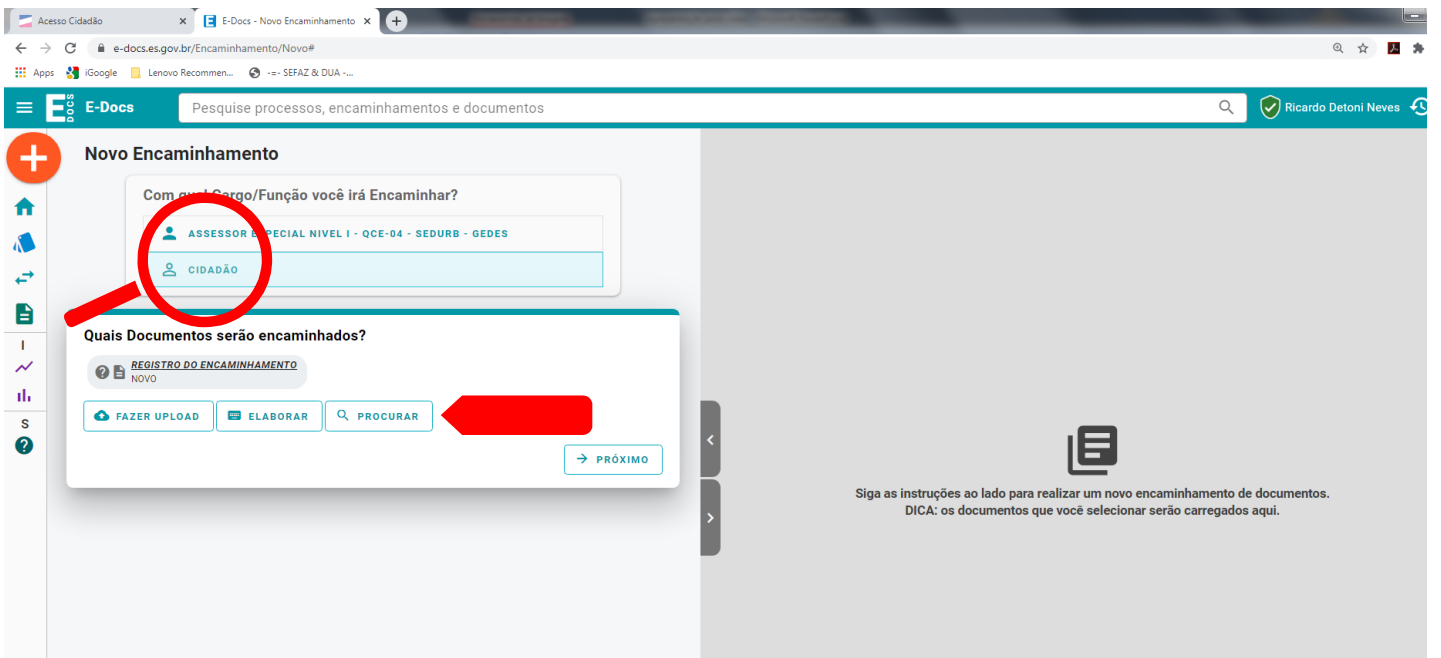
Acesso Cidadão
E-Docs - Novo Encaminhamento
e-docs.es.gov.br/Encaminhamento/Novo#
Apps iGoogle Lenovo Recommen... -=- SEFAZ & DUA -...

E-Docs
Pesquise processos, encaminhamentos e documentos
Ricardo Detoni Neves

Novo Encaminhamento

Com qual Cargo/Função você irá Encaminhar?
ASSESSOR ESPECIAL NIVEL I - QCE-04 - SEDURB - GEDES
CIDADÃO

Quais Documentos serão encaminhados?
REGISTRO DO ENCAMINHAMENTO
NOVO
FAZER UPLOAD
ELABORAR
PROCURAR
PRÓXIMO

I
S

Siga as instruções ao lado para realizar um novo encaminhamento de documentos.
DICA: os documentos que você selecionar serão carregados aqui.